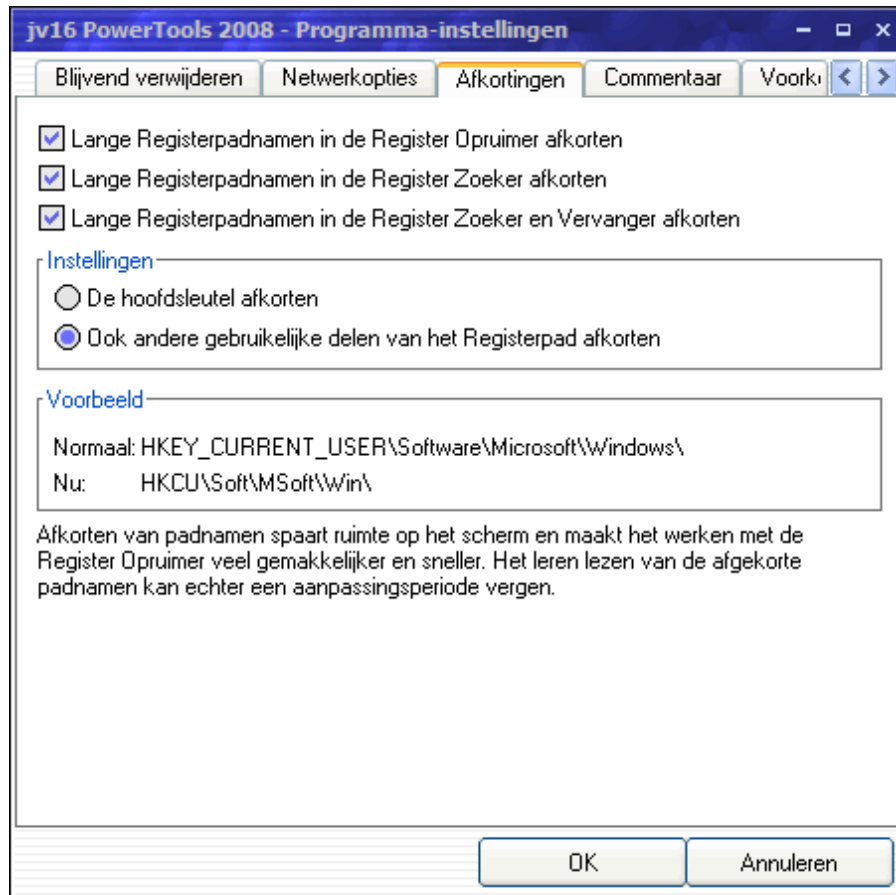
jv16 PowerTools 2008 - Programma-instellingen

Blijvend verwijderen | Netwerkopties | Afkortingen | Commentaar | Voork

Lange Registerpadnamen in de Register Opruimer afkorten

Lange Registerpadnamen in de Register Zoeker afkorten

Lange Registerpadnamen in de Register Zoeker en Vervanger afkorten

Instellingen

De hoofdsleutel afkorten

Ook andere gebruikelijke delen van het Registerpad afkorten

Voorbeeld

Normaal: HKEY_CURRENT_USER\Software\Microsoft\Windows\

Nu: HKCU\Soft\MSoft\Win\

Afkorten van padnamen spaart ruimte op het scherm en maakt het werken met de Register Opruimer veel gemakkelijker en sneller. Het leren lezen van de afgekorte padnamen kan echter een aanpassingsperiode vergen.

OK

Annuleren